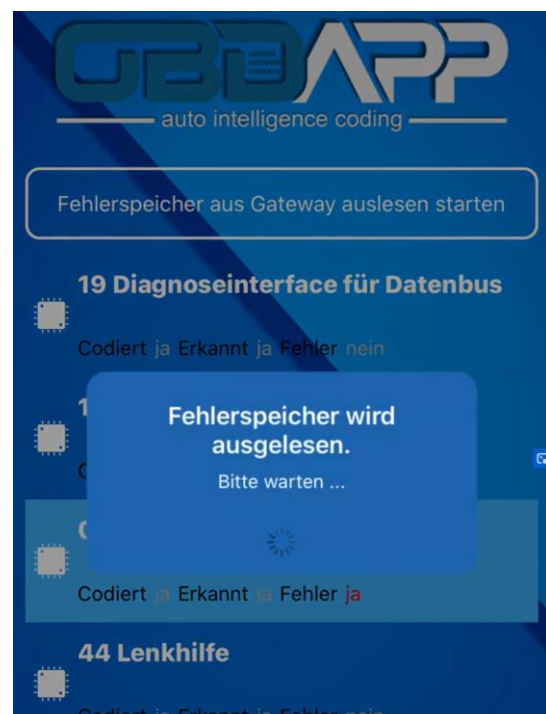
OBDAPP
auto intelligence coding

Fehlerspeicher aus Gateway auslesen starten

19 Diagnoseinterface für Datenbus

Codiert ja Erkannt ja Fehler nein

1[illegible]

C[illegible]

Fehlerspeicher wird ausgelesen.

Bitte warten ...

C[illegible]

Codiert ja Erkannt ja Fehler ja

44 Lenkhilfe

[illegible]